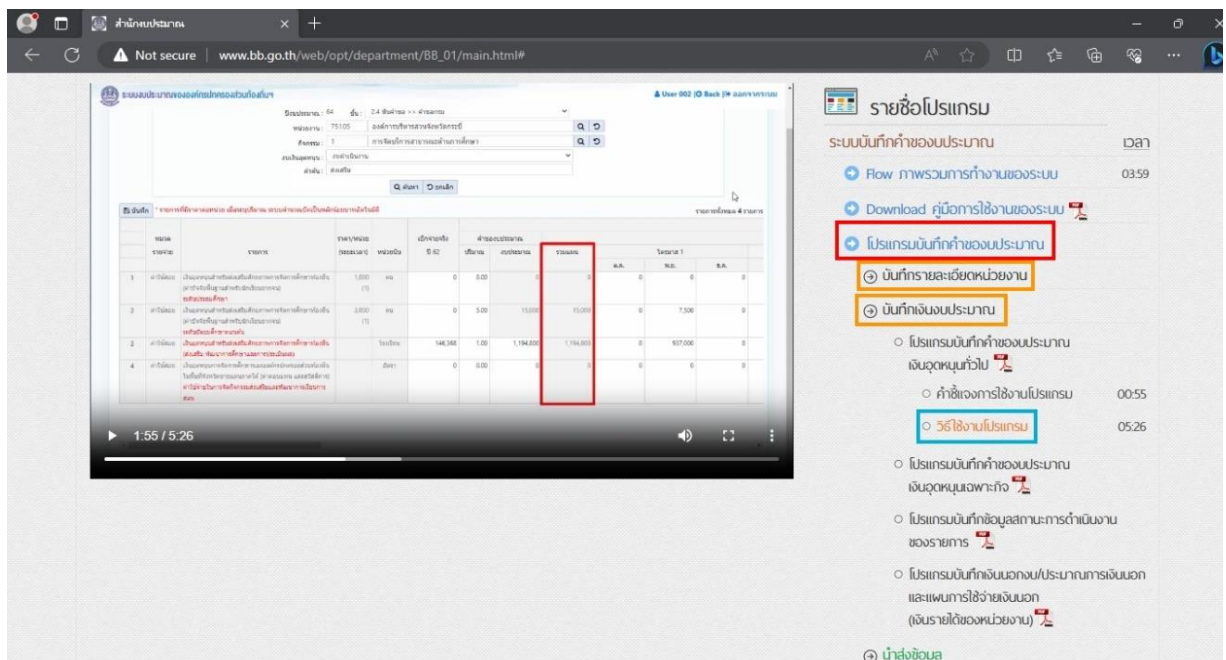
สำนักงบประมาณ

Not secure | www.bb.go.th/web/opt/department/BB_01/main.html#

ระบบงบประมาณของกรมกรมกองส่วนท้องถิ่น

1:55 / 5:26

รายชื่อโปรแกรม

ระบบบันทึกคำของบประมาณ เวลา

Flow ภาพรวมการทำงานของระบบ 03:59

Download คู่มือการใช้งานของระบบ

โปรแกรมบันทึกคำของบประมาณ

บันทึกรายละเอียดหน่วยงาน

บันทึกเงินงบประมาณ

โปรแกรมบันทึกคำของบประมาณ เงินอุดหนุนทั่วไป

คำชี้แจงการใช้งานโปรแกรม 00:55

วิธีใช้งานโปรแกรม 05:26

โปรแกรมบันทึกคำของบประมาณ เงินอุดหนุนเฉพาะกิจ

โปรแกรมบันทึกข้อมูลสถานะการดำเนินงานของรายการ

โปรแกรมบันทึกเงินนอกงบประมาณการเงินนอก และแผนการใช้จ่ายเงินนอก (เงินรายได้ของหน่วยงาน)

นำส่งข้อมูล